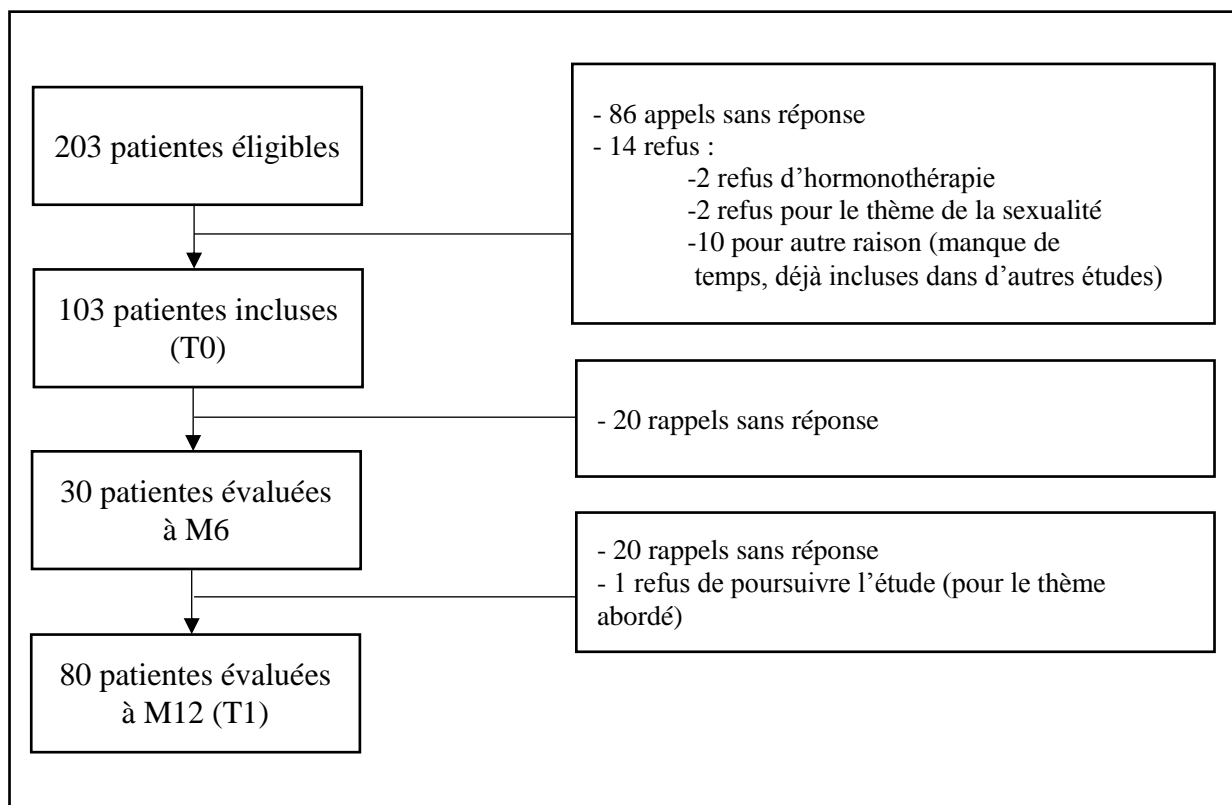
203 patientes éligibles

- 86 appels sans réponse
- 14 refus :
-2 refus d'hormonothérapie
-2 refus pour le thème de la sexualité
-10 pour autre raison (manque de temps, déjà incluses dans d'autres études)

103 patientes incluses (T0)

- 20 rappels sans réponse

30 patientes évaluées à M6

- 20 rappels sans réponse
- 1 refus de poursuivre l'étude (pour le thème abordé)

80 patientes évaluées à M12 (T1)